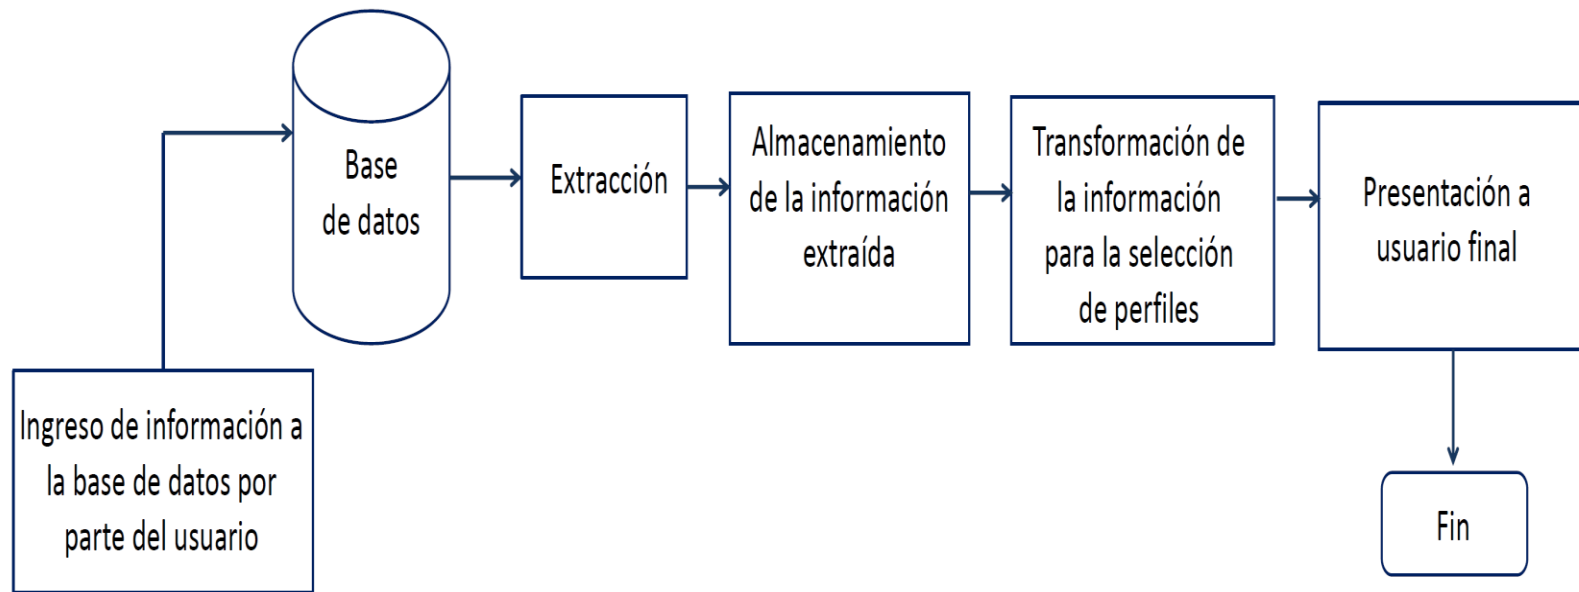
Base de datos

Extracción

Almacenamiento de la información extraída

Transformación de la información para la selección de perfiles

Presentación a usuario final

Ingreso de información a la base de datos por parte del usuario

Fin